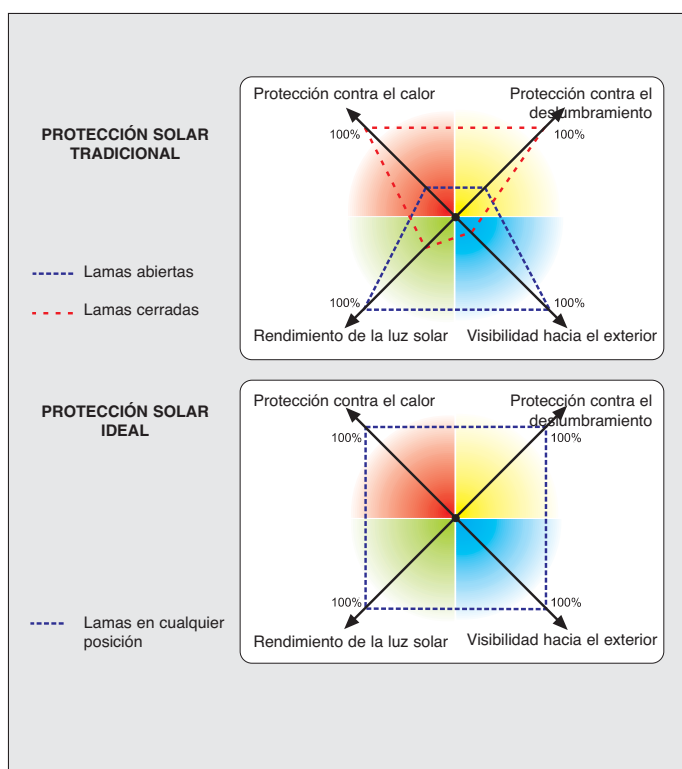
PROTECCIÓN SOLAR TRADICIONAL

Lamas abiertas

Lamas cerradas

Protección contra el calor

Protección contra el deslumbramiento

100%

100%

100%

100%

Rendimiento de la luz solar

Visibilidad hacia el exterior

PROTECCIÓN SOLAR IDEAL

Lamas en cualquier posición

Protección contra el calor

Protección contra el deslumbramiento

100%

100%

100%

100%

Rendimiento de la luz solar

Visibilidad hacia el exterior